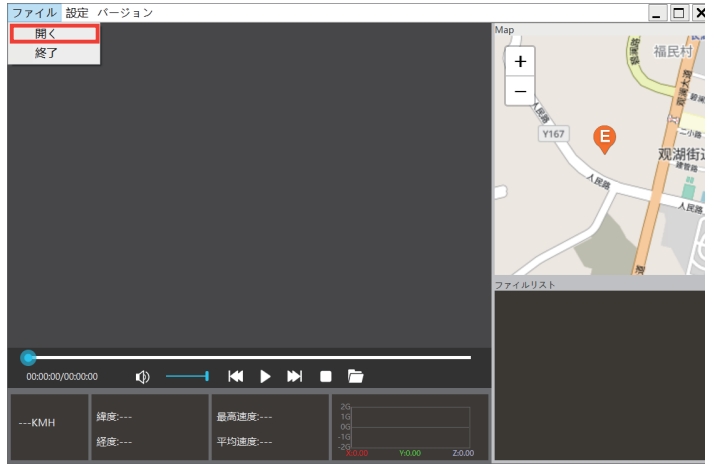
ファイル 設定 バージョン
開く
終了
Map
+
−
福民村
Y167
E
观湖街道
人民路
人民路
ファイルリスト
00:00:00/00:00:00
---KMH
緯度:---
経度:---
最高速度:---
平均速度:---
2G
1G
0G
-1G
-2G
X:0.00
Y:0.00
Z:0.00